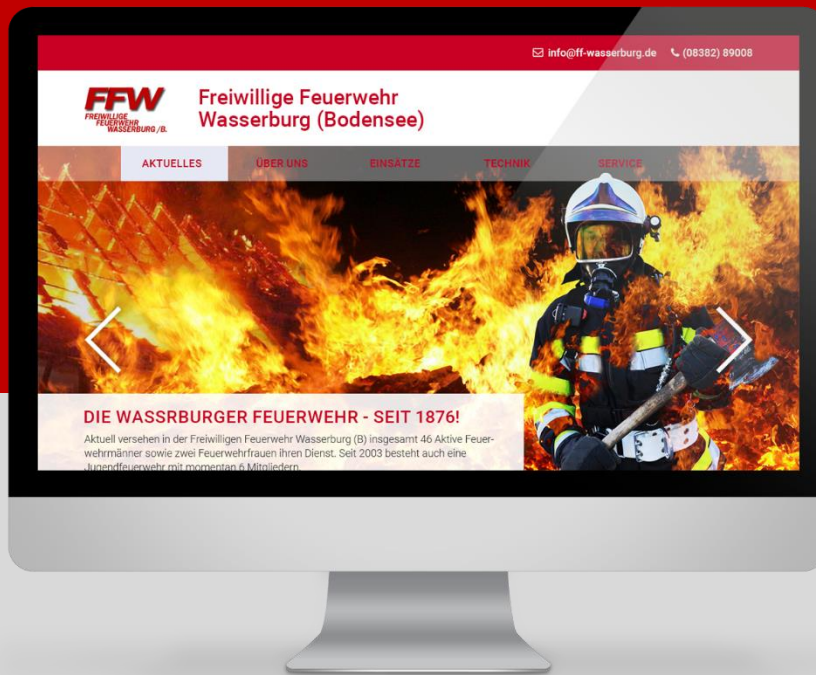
info@ff-wasserburg.de (08382) 89008

FFW
FREIWILLIGE FEUERWEHR WASSERBURG /B.

Freiwillige Feuerwehr Wasserburg (Bodensee)

AKTUELLES ÜBER UNS EINSÄTZE TECHNIK SERVICE

DIE WASSRBURGER FEUERWEHR - SEIT 1876!

Aktuell versehen in der Freiwilligen Feuerwehr Wasserburg (B) insgesamt 46 Aktive Feuerwehrmänner sowie zwei Feuerwehrfrauen ihren Dienst. Seit 2003 besteht auch eine Jugendfeuerwehr mit momentan 6 Mitgliedern.